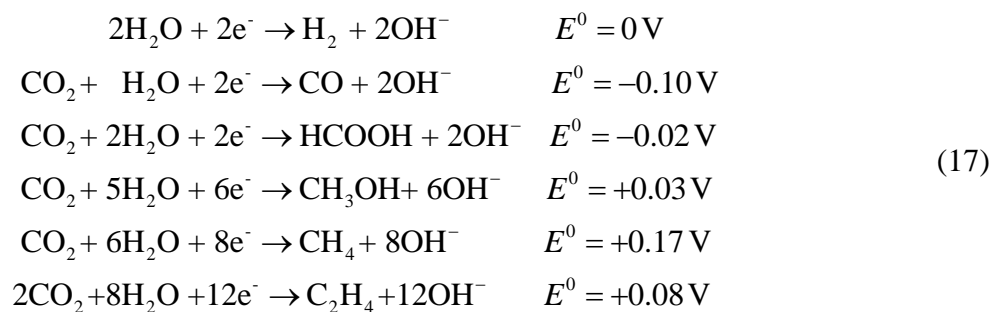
$2H_2O + 2e^- \rightarrow H_2 + 2OH^- \quad E^0 = 0\,V$

$CO_2 + H_2O + 2e^- \rightarrow CO + 2OH^- \quad E^0 = -0.10\,V$

$CO_2 + 2H_2O + 2e^- \rightarrow HCOOH + 2OH^- \quad E^0 = -0.02\,V$

$CO_2 + 5H_2O + 6e^- \rightarrow CH_3OH + 6OH^- \quad E^0 = +0.03\,V$

$CO_2 + 6H_2O + 8e^- \rightarrow CH_4 + 8OH^- \quad E^0 = +0.17\,V$

$2CO_2 + 8H_2O + 12e^- \rightarrow C_2H_4 + 12OH^- \quad E^0 = +0.08\,V$

(17)